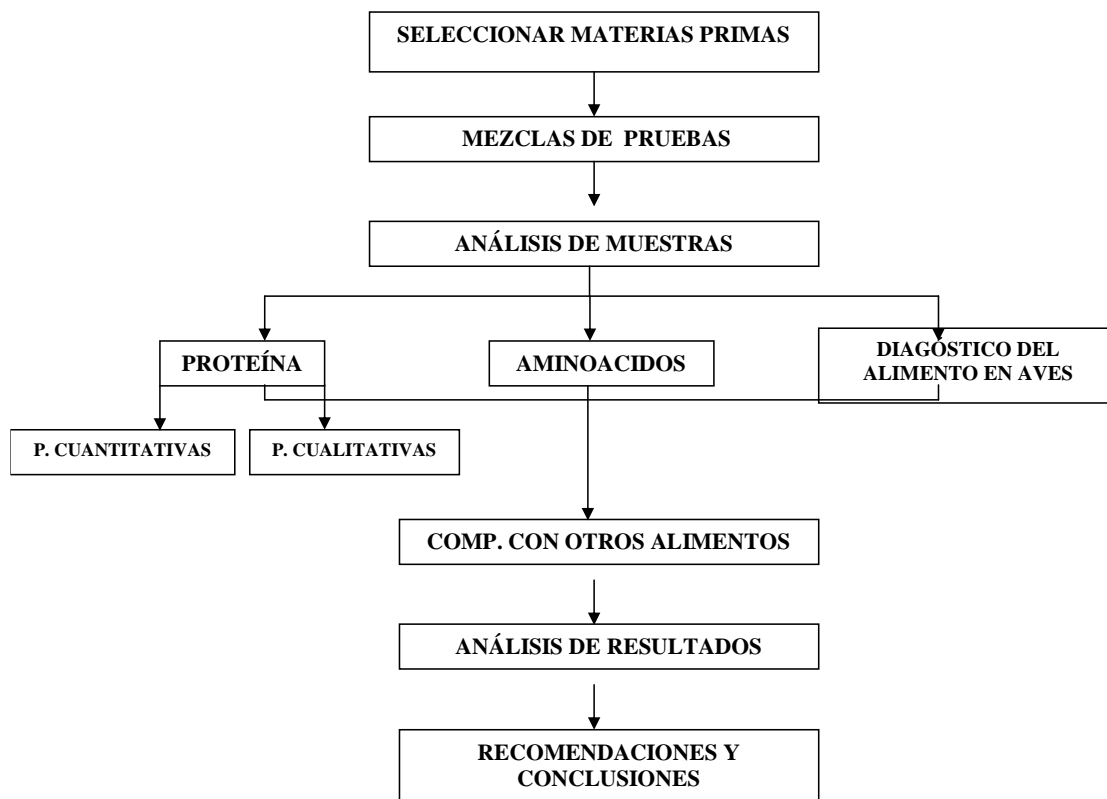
SELECCIONAR MATERIAS PRIMAS

MEZCLAS DE PRUEBAS

ANÁLISIS DE MUESTRAS

PROTEÍNA

AMINOACIDOS

DIAGÓSTICO DEL ALIMENTO EN AVES

P. CUANTITATIVAS

P. CUALITATIVAS

COMP. CON OTROS ALIMENTOS

ANÁLISIS DE RESULTADOS

RECOMENDACIONES Y CONCLUSIONES